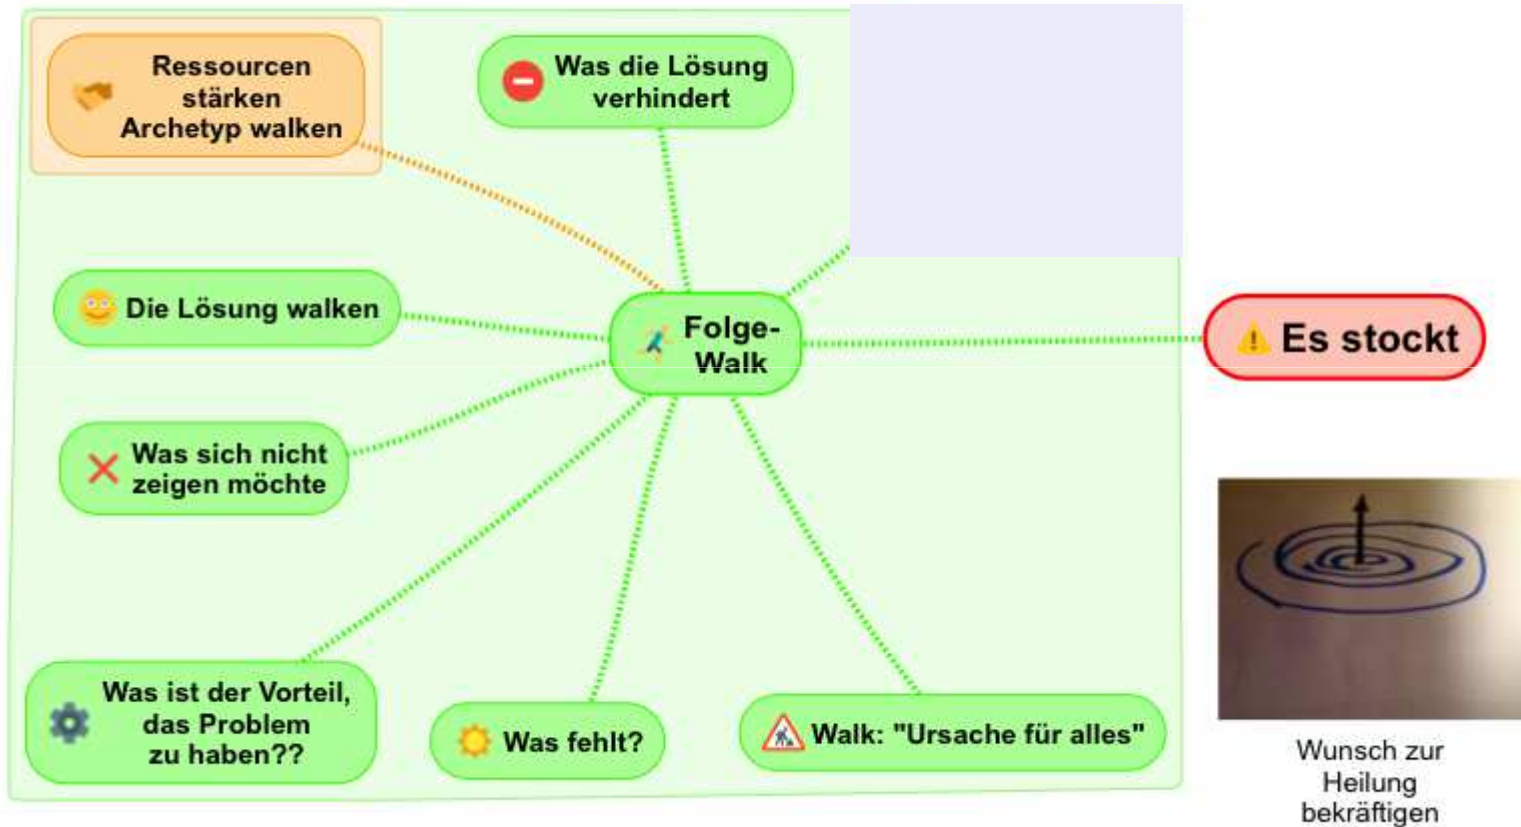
Ressourcen stärken Archetyp walken

Was die Lösung verhindert

Die Lösung walken

Folge-Walk

Es stockt

Was sich nicht zeigen möchte

Was ist der Vorteil, das Problem zu haben??

Was fehlt?

Walk: "Ursache für alles"

Wunsch zur Heilung bekräftigen